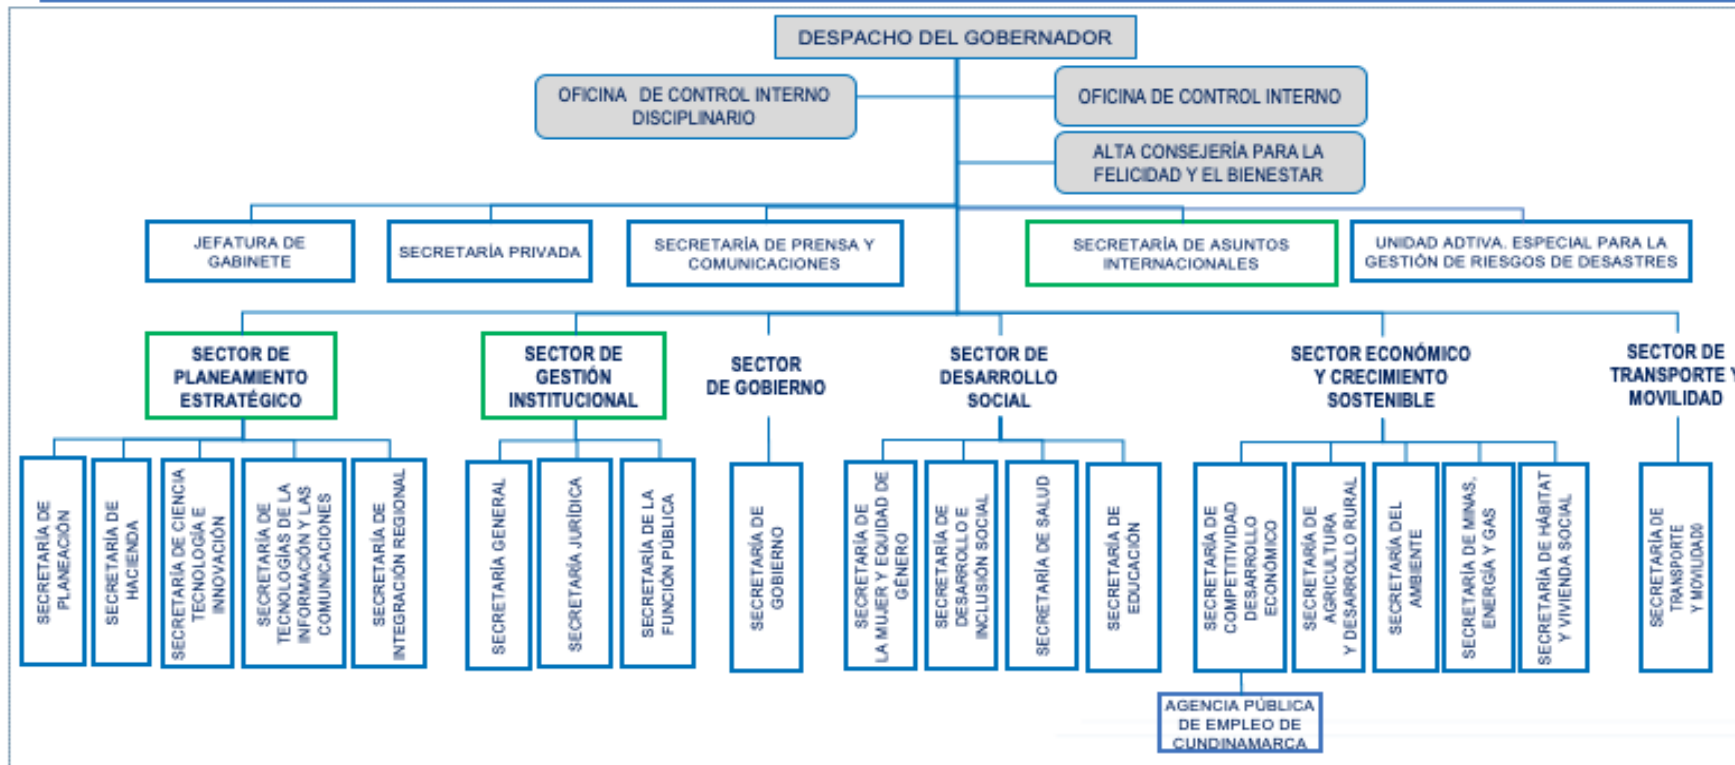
DESPACHO DEL GOBERNADOR

OFICINA DE CONTROL INTERNO DISCIPLINARIO

OFICINA DE CONTROL INTERNO

ALTA CONSEJERÍA PARA LA FELICIDAD Y EL BIENESTAR

JEFATURA DE GABINETE

SECRETARÍA PRIVADA

SECRETARÍA DE PRENSA Y COMUNICACIONES

SECRETARÍA DE ASUNTOS INTERNACIONALES

UNIDAD ADTIVA. ESPECIAL PARA LA GESTIÓN DE RIESGOS DE DESASTRES

SECTOR DE PLANEAMIENTO ESTRATÉGICO

SECRETARÍA DE PLANEACIÓN

SECRETARÍA DE HACIENDA

SECRETARÍA DE CIENCIA TECNOLOGÍA E INNOVACIÓN

SECRETARÍA DE TECNOLOGÍAS DE LA INFORMACIÓN Y LAS COMUNICACIONES

SECRETARÍA DE INTEGRACIÓN REGIONAL

SECTOR DE GESTIÓN INSTITUCIONAL

SECRETARÍA GENERAL

SECRETARÍA JURÍDICA

SECRETARÍA DE LA FUNCIÓN PÚBLICA

SECTOR DE GOBIERNO

SECRETARÍA DE GOBIERNO

SECTOR DE DESARROLLO SOCIAL

SECRETARÍA DE LA MUJER Y EQUIDAD DE GÉNERO

SECRETARÍA DE DESARROLLO E INCLUSIÓN SOCIAL

SECRETARÍA DE SALUD

SECRETARÍA DE EDUCACIÓN

SECTOR ECONÓMICO Y CRECIMIENTO SOSTENIBLE

SECRETARÍA DE COMPETITIVIDAD DESARROLLO ECONÓMICO

SECRETARÍA DE AGRICULTURA Y DESARROLLO RURAL

SECRETARÍA DEL AMBIENTE

SECRETARÍA DE MINAS, ENERGÍA Y GAS

SECRETARÍA DE HÁBITAT Y VIVIENDA SOCIAL

AGENCIA PÚBLICA DE EMPLEO DE CUNDINAMARCA

SECTOR DE TRANSPORTE Y MOVILIDAD

SECRETARÍA DE TRANSPORTE Y MOVILIDAD